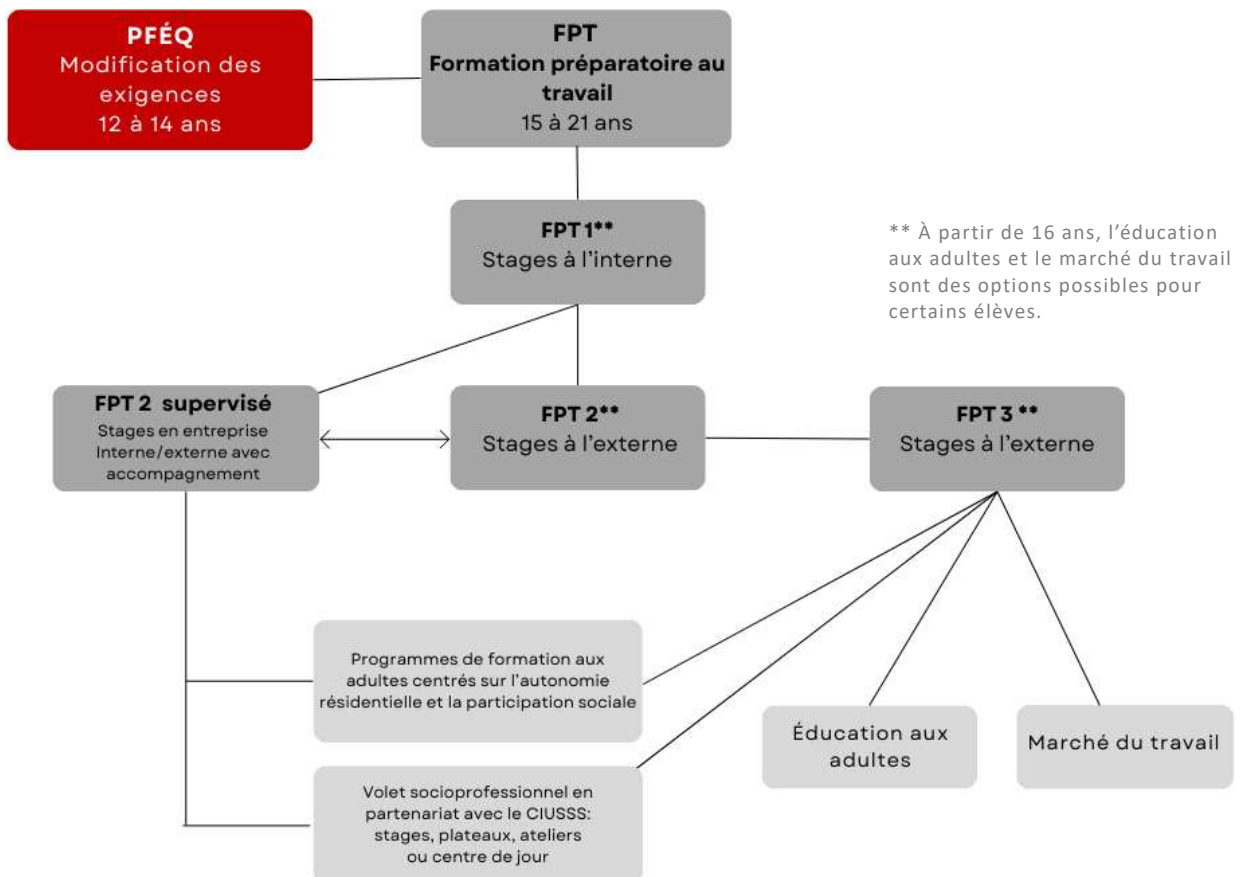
PFÉQ
Modification des exigences
12 à 14 ans

FPT
Formation préparatoire au travail
15 à 21 ans

FPT 1**
Stages à l'interne

** À partir de 16 ans, l'éducation aux adultes et le marché du travail sont des options possibles pour certains élèves.

FPT 2 supervisé
Stages en entreprise
Interne/externe avec accompagnement

FPT 2**
Stages à l'externe

FPT 3 **
Stages à l'externe

Programmes de formation aux adultes centrés sur l'autonomie résidentielle et la participation sociale

Éducation aux adultes

Marché du travail

Volet socioprofessionnel en partenariat avec le CIUSSS:
stages, plateaux, ateliers ou centre de jour